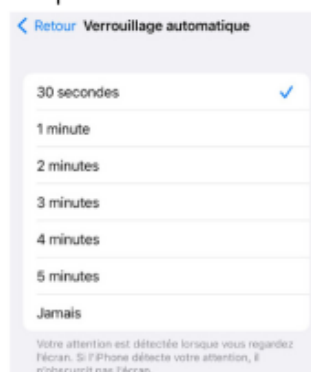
< Retour Verrouillage automatique

30 secondes ✓

1 minute

2 minutes

3 minutes

4 minutes

5 minutes

Jamais

Votre attention est détectée lorsque vous regardez l'écran. Si l'iPhone détecte votre attention, il n'obscurcit pas l'écran.